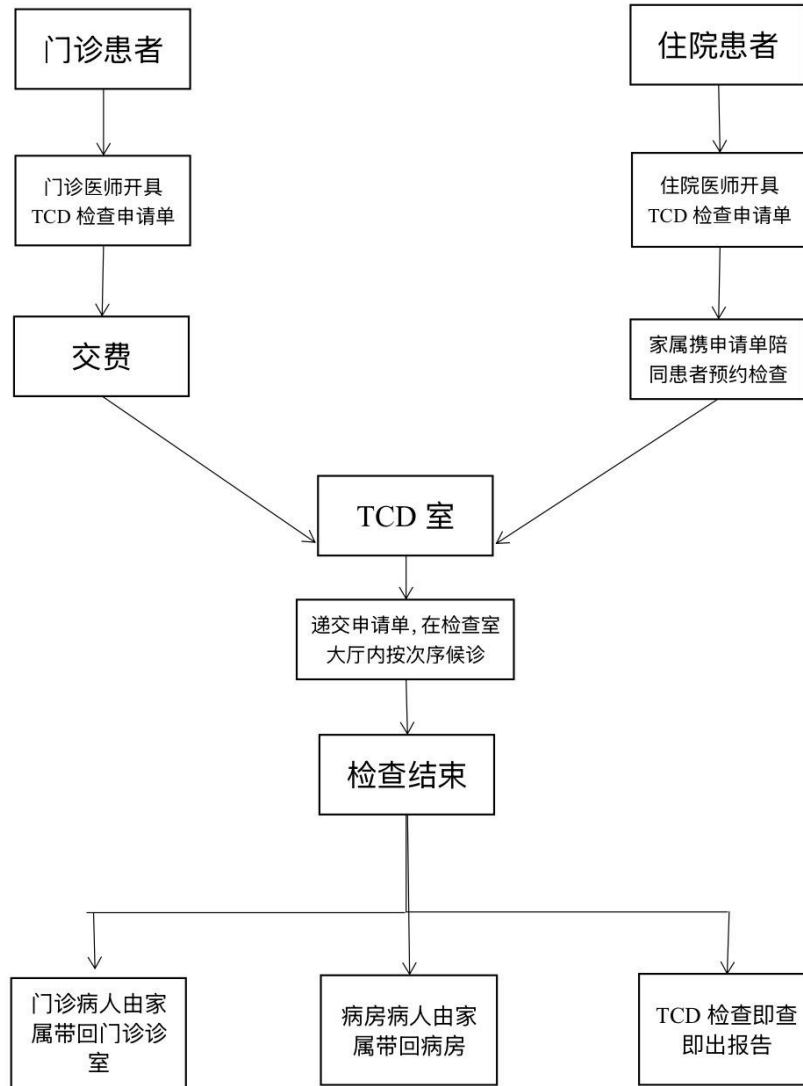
门诊患者

门诊医师开具 TCD 检查申请单

交费

住院患者

住院医师开具 TCD 检查申请单

家属携申请单陪同患者预约检查

TCD 室

递交申请单，在检查室大厅内按次序候诊

检查结束

门诊病人由家属带回门诊诊室

病房病人由家属带回病房

TCD 检查即查即出报告